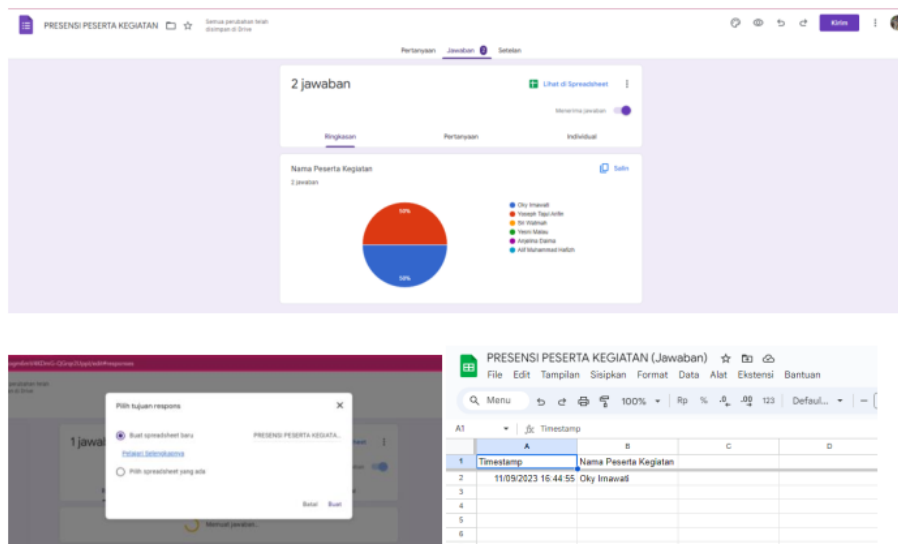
PRESENSI PESERTA KEGIATAN

Semua perubahan telah disimpan di Drive

Kirim

Pertanyaan Jawaban 2 Setelan

2 jawaban

Lihat di Spreadsheet

Menerima jawaban

Ringkasan Pertanyaan Individual

Nama Peserta Kegiatan

2 jawaban

Salin

50%

50%

Oky Imawati
Yoseph Tapi Ariffe
Sri Wahnah
Yesni Malau
Anjelina Daima
Alif Muhammad Hafizh

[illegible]#responses

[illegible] telah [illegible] Drive

1 jawa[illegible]

Pilih tujuan respons

Buat spreadsheet baru PRESENSI PESERTA KEGIATA...

Pelajari selengkapnya

Pilih spreadsheet yang ada

Batal Buat

Memuat jawaban...

PRESENSI PESERTA KEGIATAN (Jawaban)

File Edit Tampilan Sisipkan Format Data Alat Ekstensi Bantuan

Menu 100% Rp % .0 .00 123 Defaul...

A1 fx Timestamp

| | A | B | C | D |
|---|---|---|---|---|
| 1 | Timestamp | Nama Peserta Kegiatan | | |
| 2 | 11/09/2023 16:44:55 | Oky Imawati | | |
| 3 | | | | |
| 4 | | | | |
| 5 | | | | |
| 6 | | | | |